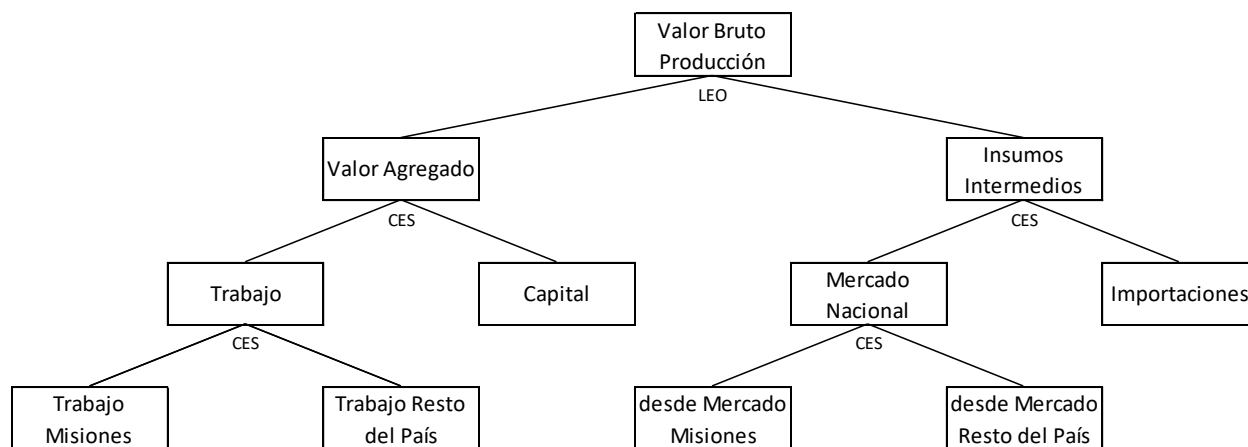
Valor Bruto Producción

LEO

Valor Agregado

CES

Insumos Intermedios

CES

Trabajo

Capital

Mercado Nacional

Importaciones

CES

CES

Trabajo Misiones

Trabajo Resto del País

desde Mercado Misiones

desde Mercado Resto del País